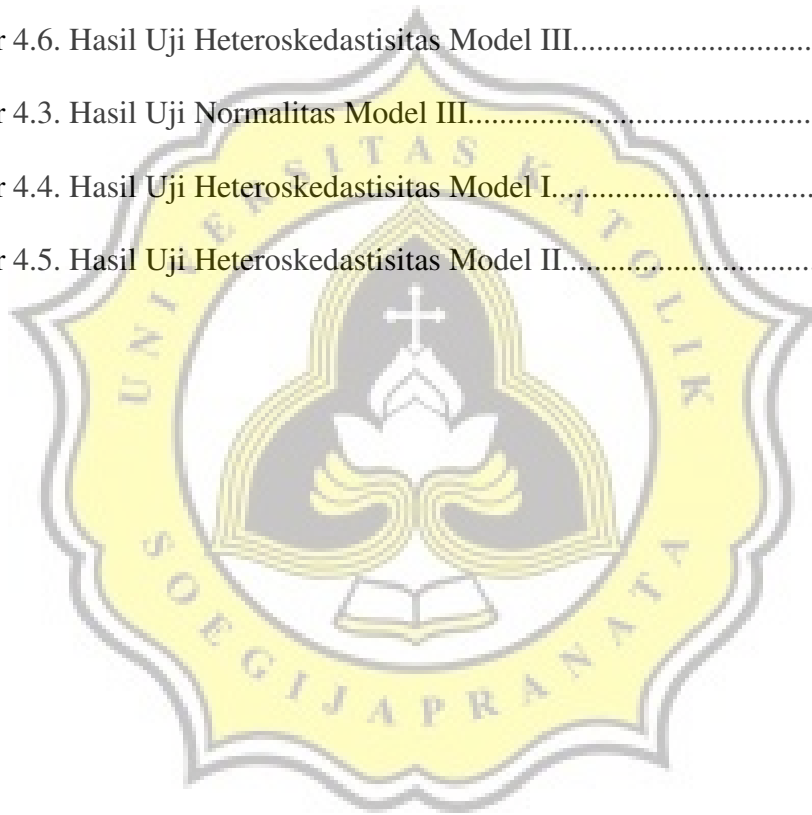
r 4.6. Hasil Uji Heteroskedastisitas Model III...............................................

r 4.3. Hasil Uji Normalitas Model III...............................................

r 4.4. Hasil Uji Heteroskedastisitas Model I...............................................

r 4.5. Hasil Uji Heteroskedastisitas Model II...............................................

UNIVERSITAS KATOLIK SOEGIJAPRANATA